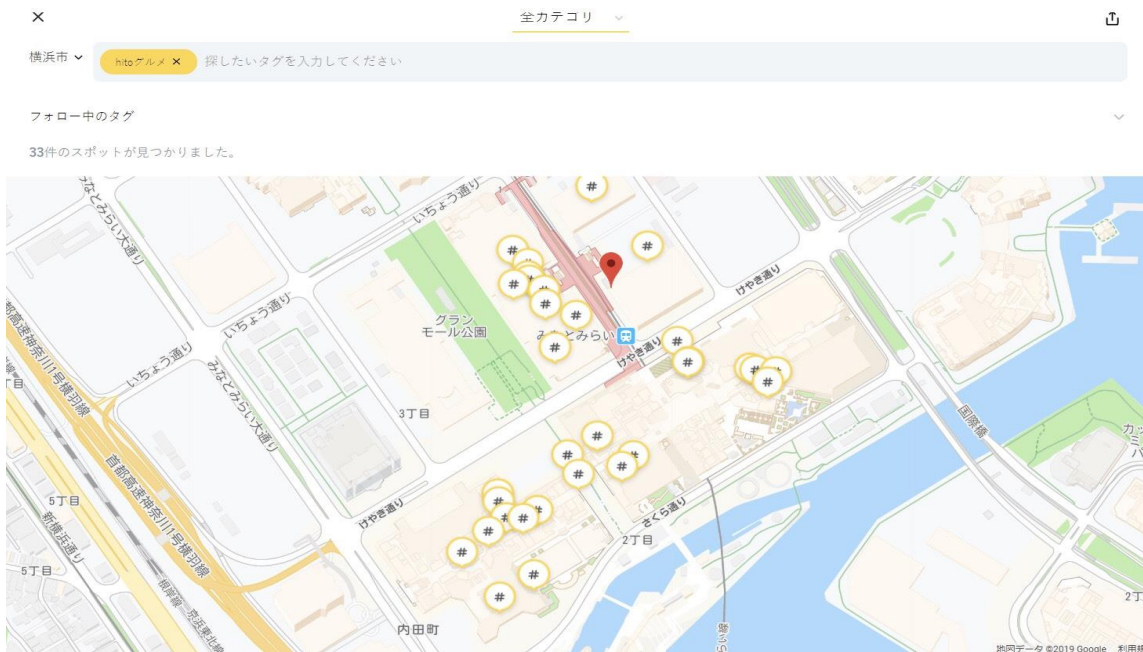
×

全カテゴリ

横浜市

hitoグルメ ×

探したいタグを入力してください

フォロー中のタグ

33件のスポットが見つかりました。

みなとみらい大通り

いちょう通り

けやき通り

グラン
モール公園

みなとみらい

けやき通り

いちょう通り

いちょう通り

みなとみらい大通り

首都高速神奈川1号横羽線

3丁目

国際橋

首都高速神奈川1号横羽線

5丁目

新横浜通り

5丁目

けやき通り

さくら通り

2丁目

内田町

2丁

地図データ ©2019 Google 利用規